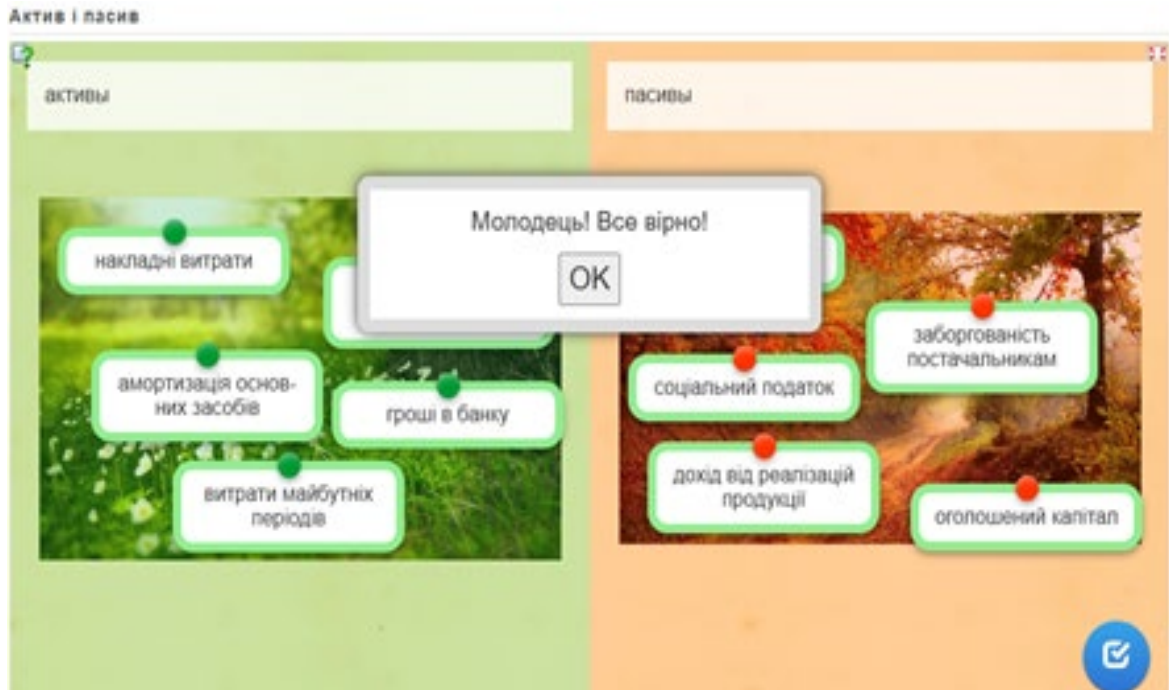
Актив і пасив

активы

пасивы

накладні витрати

амортизація основних засобів

гроші в банку

витрати майбутніх періодів

Молодець! Все вірно!

OK

заборгованість постачальникам

соціальний податок

дохід від реалізацій продукції

оголошений капітал